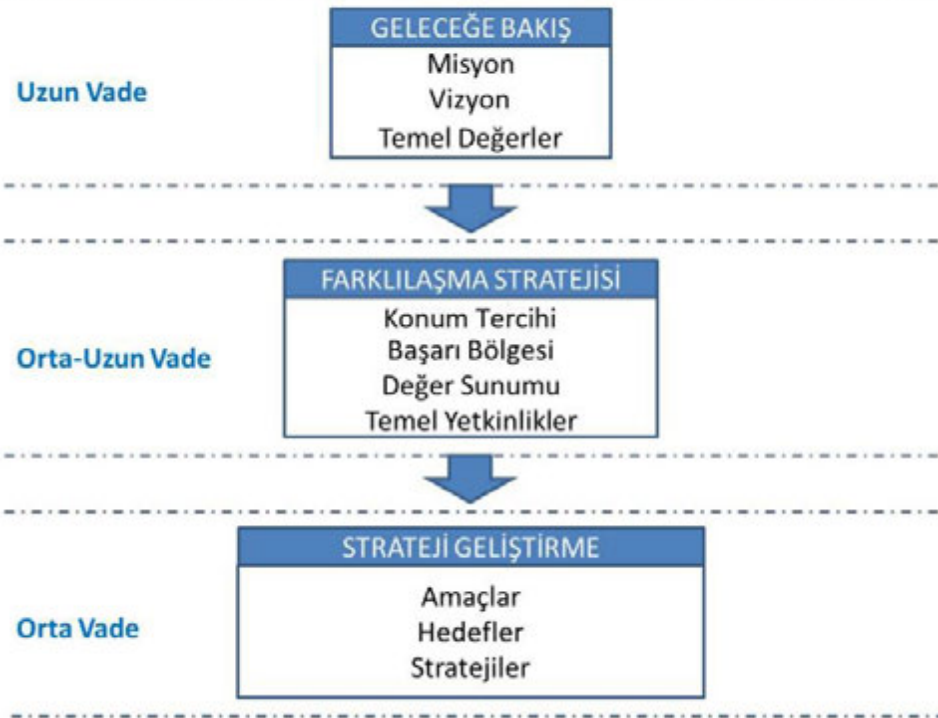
Uzun Vade

GELECEĞE BAKIŞ
Misyon
Vizyon
Temel Değerler

Orta-Uzun Vade

FARKLILAŞMA STRATEJİSİ
Konum Tercihi
Başarı Bölgesi
Değer Sunumu
Temel Yetkinlikler

Orta Vade

STRATEJİ GELİŞTİRME
Amaçlar
Hedefler
Stratejiler